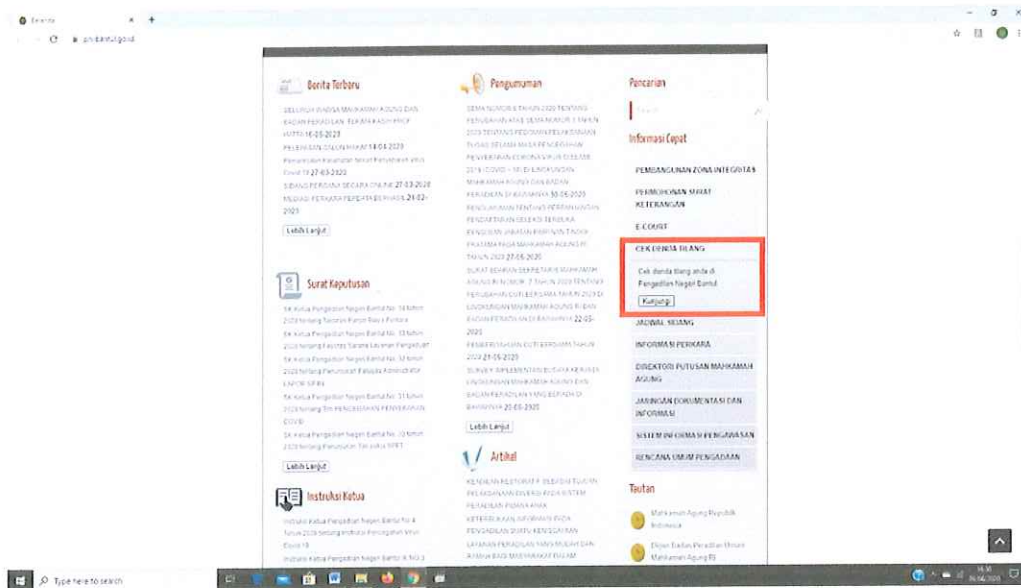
Beranda
pn-bantul.go.id

Berita Terbaru

SELURUH BADAN MAHKAMAH AGUNG DAN BADAN PERADILAN TERAKREDITASI APM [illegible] 16-05-2020

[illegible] 14-04-2020

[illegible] Covid-19 27-03-2020

SIDANG PERADILAN SECARA ONLINE 27-03-2020

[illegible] 24-02-2020

Lebih Lanjut

Surat Keputusan

SK Ketua Pengadilan Negeri Bantul No. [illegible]

SK Ketua Pengadilan Negeri Bantul No. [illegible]

SK Ketua Pengadilan Negeri Bantul No. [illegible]

SK Ketua Pengadilan Negeri Bantul No. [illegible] COVID

SK Ketua Pengadilan Negeri Bantul No. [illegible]

Lebih Lanjut

Instruksi Ketua

Instruksi Ketua Pengadilan Negeri Bantul No 4 Tahun 2020 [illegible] Covid-19

Instruksi Ketua Pengadilan Negeri Bantul No 3 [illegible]

Pengumuman

SEMA NOMOR 6 TAHUN 2020 TENTANG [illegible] 2020 TENTANG PEDOMAN PELAKSANAAN TUGAS SELAMA MASA PENCEGAHAN PENYEBARAN CORONA VIRUS DISEASE 2019 (COVID – 19) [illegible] MAHKAMAH AGUNG DAN BADAN PERADILAN DI BAWAHNYA 30-05-2020

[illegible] 27-05-2020

SURAT EDARAN SEKRETARIS MAHKAMAH AGUNG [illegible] 22-05-2020

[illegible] 2020 21-05-2020

SURVEY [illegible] 20-05-2020

Lebih Lanjut

Artikel

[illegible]

Pencarian

Informasi Cepat

PEMBANGUNAN ZONA INTEGRITAS

PERMOHONAN SURAT KETERANGAN

E-COURT

CEK DENDA TILANG

Cek denda tilang anda di Pengadilan Negeri Bantul

Kunjungi

JADWAL SIDANG

INFORMASI PERKARA

DIREKTORI PUTUSAN MAHKAMAH AGUNG

JARINGAN DOKUMENTASI DAN INFORMASI

SISTEM INFORMASI PENGAWASAN

RENCANA UMUM PENGADAAN

Tautan

Mahkamah Agung Republik Indonesia

Dirjen Badan Peradilan Umum Mahkamah Agung RI

Type here to search